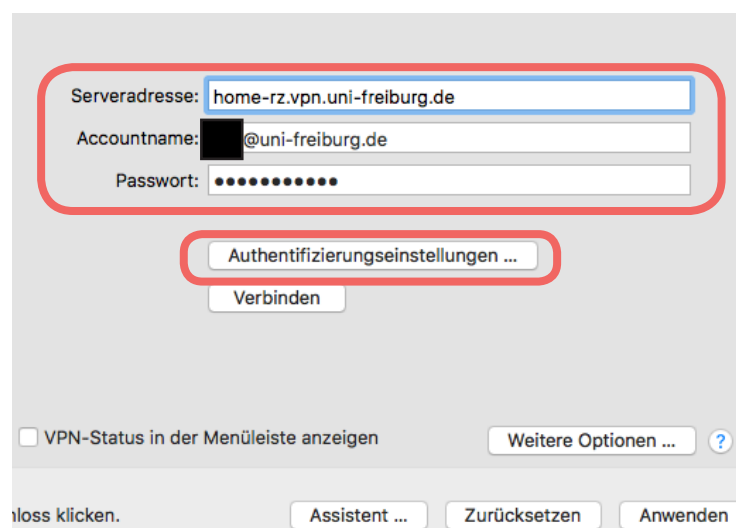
Serveradresse: home-rz.vpn.uni-freiburg.de

Accountname: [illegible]@uni-freiburg.de

Passwort: ●●●●●●●●●●●

Authentifizierungseinstellungen ...

Verbinden

VPN-Status in der Menüleiste anzeigen

Weitere Optionen ...

?

nloss klicken.

Assistent ...

Zurücksetzen

Anwenden